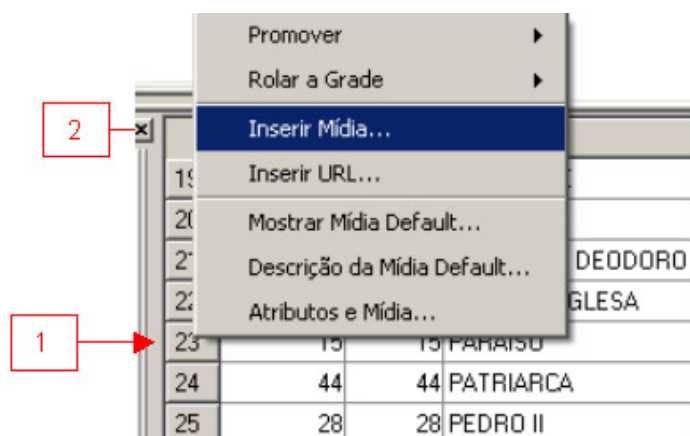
Promover
Rolar a Grade
Inserir Mídia...
Inserir URL...
Mostrar Mídia Default...
Descrição da Mídia Default...
Atributos e Mídia...

2
1

| 19 | | | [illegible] |
|---|---|---|---|
| 20 | | | |
| 21 | | | DEODORO |
| 22 | | | GLESA |
| 23 | 15 | 15 | PARAISO |
| 24 | 44 | 44 | PATRIARCA |
| 25 | 28 | 28 | PEDRO II |